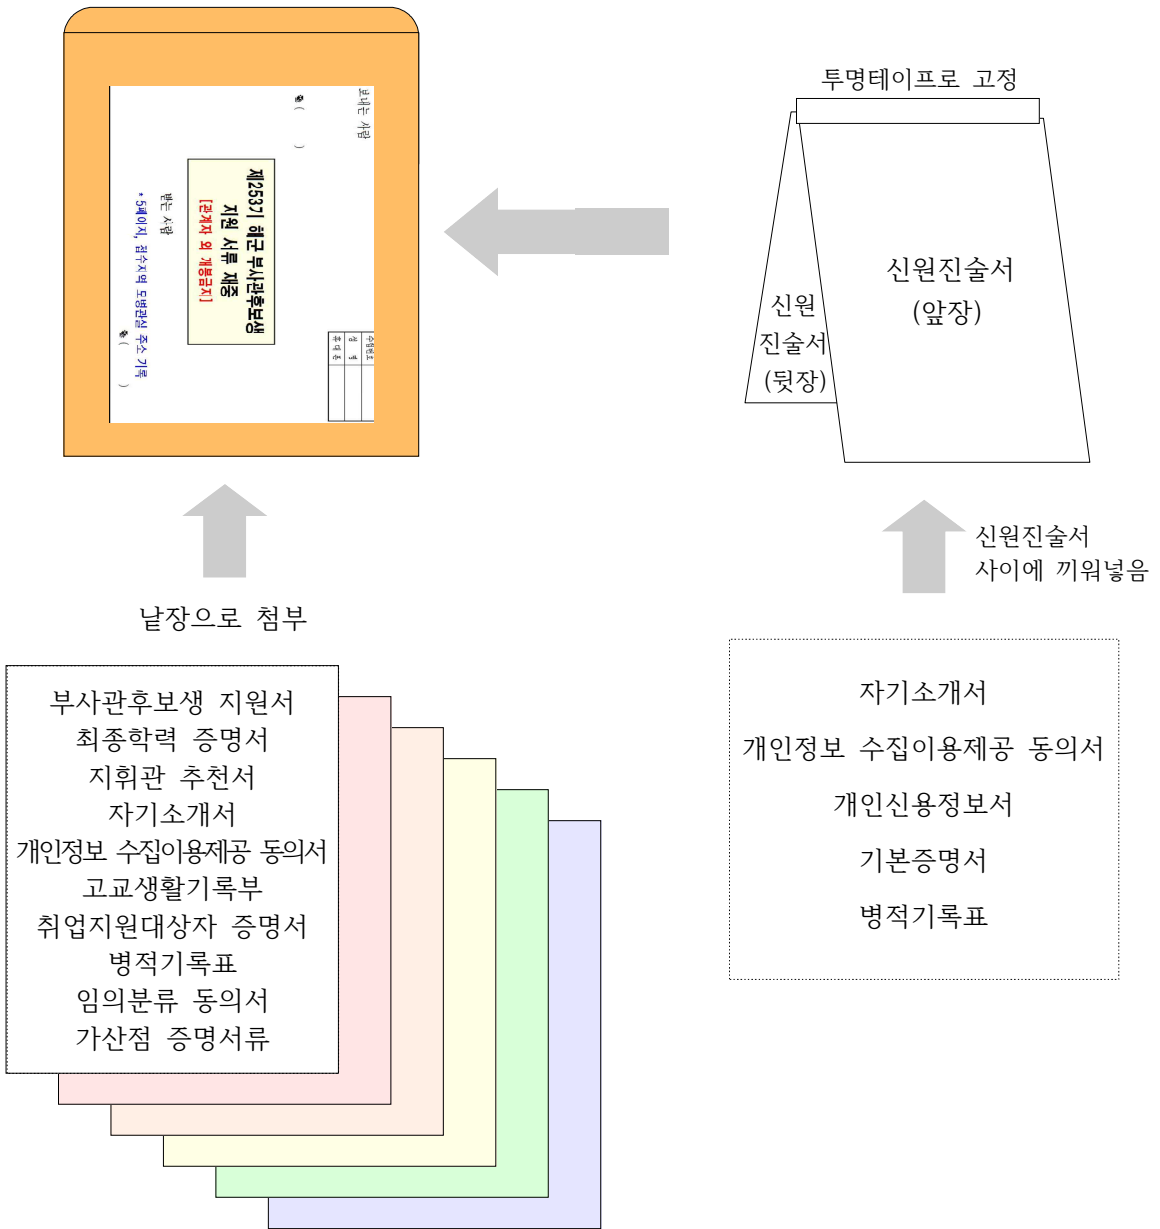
보내는 사람

☎ (   )

제253기 해군 부사관후보생
지원 서류 제출
[관계자 외 개봉금지]

받는 사람
* 5페이지, 접수지역 모병관실 주소 기록

☎ (   )

| 수험번호 |
|---|
| 성 명 |
| 휴대폰 |

투명테이프로 고정

신원
진술서
(뒷장)

신원진술서
(앞장)

낱장으로 첨부

신원진술서
사이에 끼워넣음

부사관후보생 지원서
최종학력 증명서
지휘관 추천서
자기소개서
개인정보 수집이용제공 동의서
고교생활기록부
취업지원대상자 증명서
병적기록표
임의분류 동의서
가산점 증명서류

자기소개서
개인정보 수집이용제공 동의서
개인신용정보서
기본증명서
병적기록표